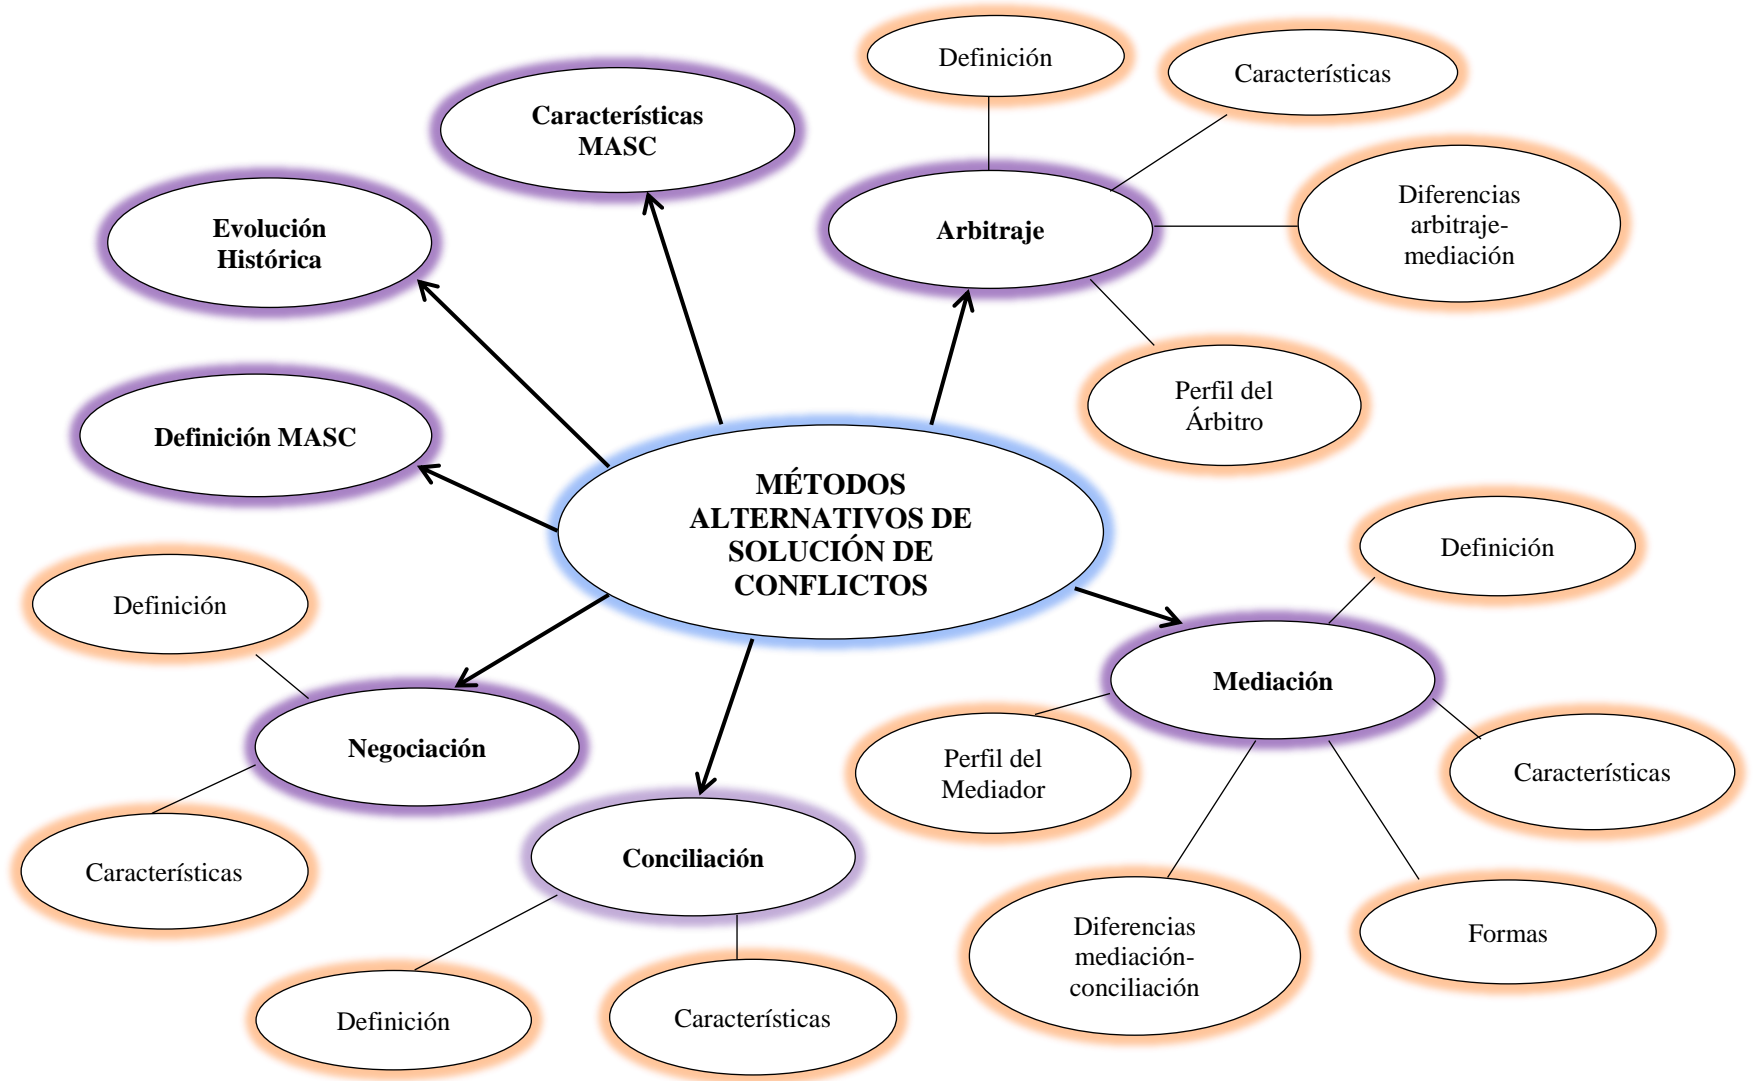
MÉTODOS ALTERNATIVOS DE SOLUCIÓN DE CONFLICTOS

Características MASC

Evolución Histórica

Definición MASC

Arbitraje

Definición

Características

Diferencias arbitraje-mediación

Perfil del Árbitro

Mediación

Definición

Perfil del Mediador

Características

Diferencias mediación-conciliación

Formas

Negociación

Definición

Características

Conciliación

Definición

Características